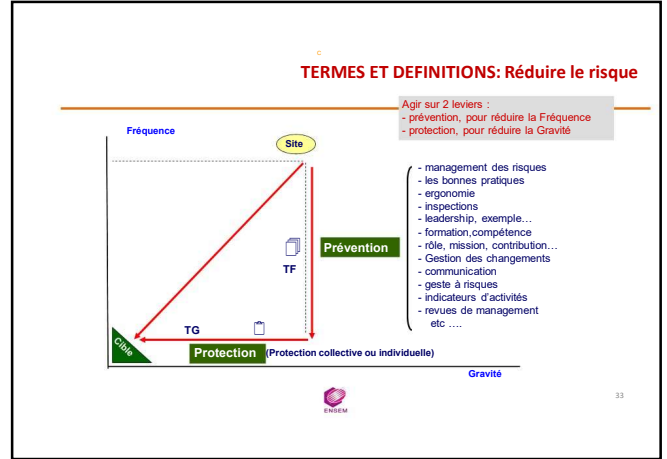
c

TERMES ET DEFINITIONS: Réduire le risque

Agir sur 2 leviers :
- prévention, pour réduire la Fréquence
- protection, pour réduire la Gravité

Fréquence

Site

Prévention

TF

TG

Cible

Protection (Protection collective ou individuelle)

Gravité

- management des risques
- les bonnes pratiques
- ergonomie
- inspections
- leadership, exemple…
- formation,compétence
- rôle, mission, contribution…
- Gestion des changements
- communication
- geste à risques
- indicateurs d'activités
- revues de management
etc ….

ENSEM

33